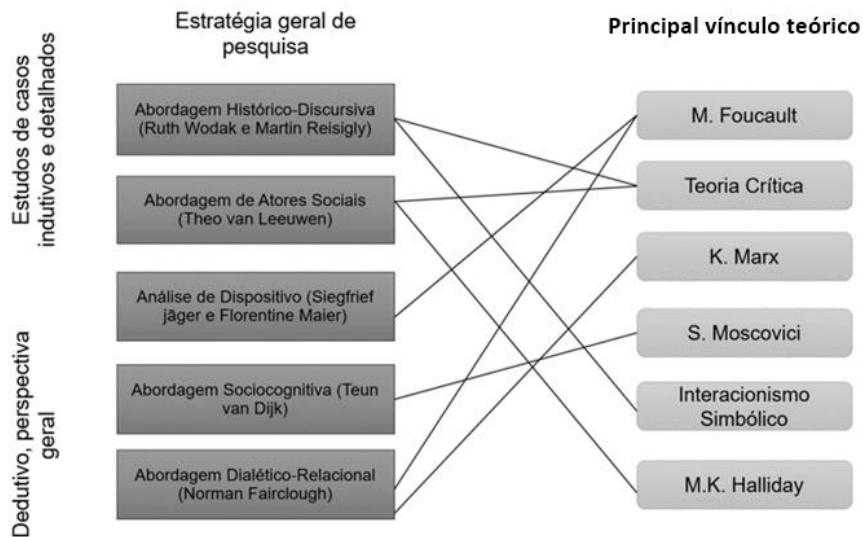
Estudos de casos indutivos e detalhados

Dedutivo, perspectiva geral

Estratégia geral de pesquisa

Principal vínculo teórico

Abordagem Histórico-Discursiva (Ruth Wodak e Martin Reisigly)

Abordagem de Atores Sociais (Theo van Leeuwen)

Análise de Dispositivo (Siegfrief jäger e Florentine Maier)

Abordagem Sociocognitiva (Teun van Dijk)

Abordagem Dialético-Relacional (Norman Fairclough)

M. Foucault

Teoria Crítica

K. Marx

S. Moscovici

Interacionismo Simbólico

M.K. Halliday